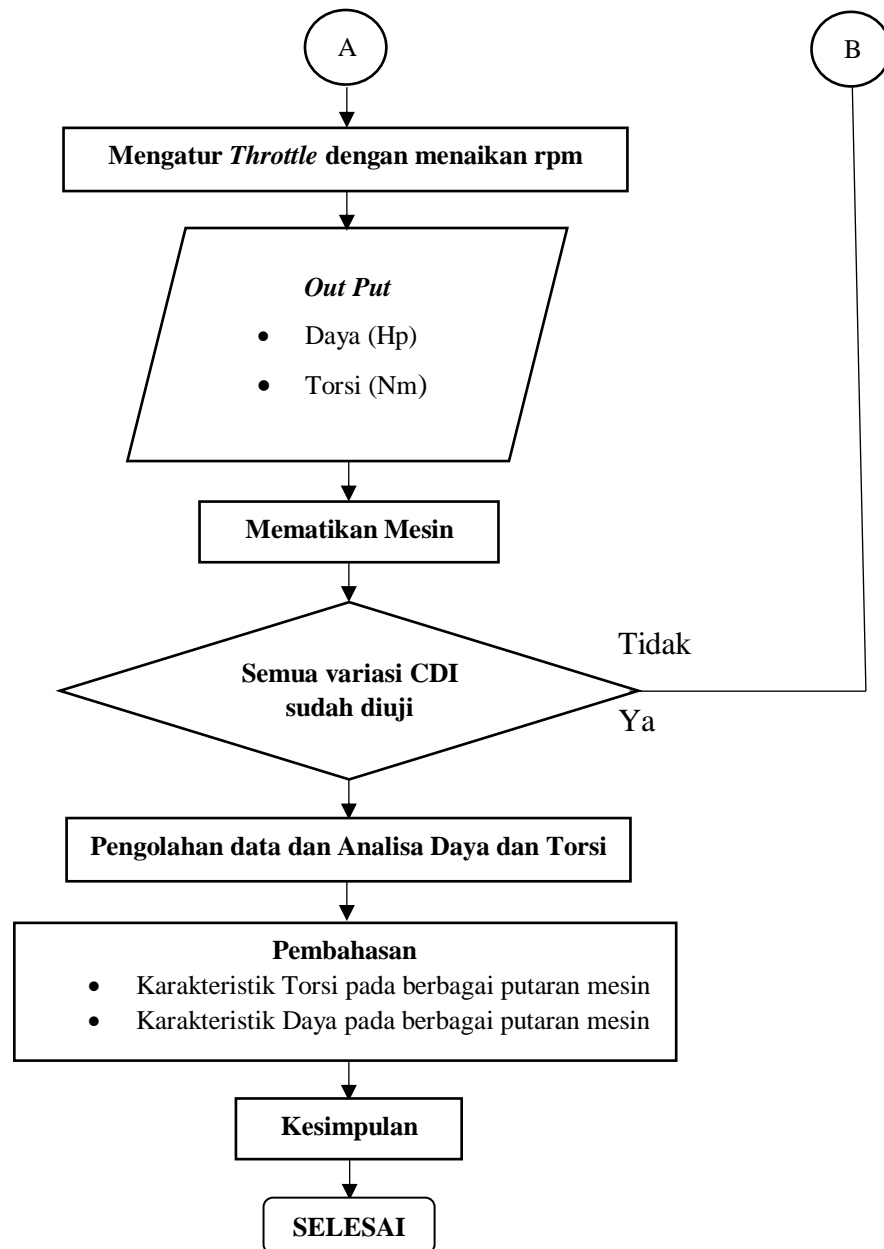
A

B

Mengatur Throttle dengan menaikan rpm

Out Put
- Daya (Hp)
- Torsi (Nm)

Mematikan Mesin

Semua variasi CDI sudah diuji

Tidak

Ya

Pengolahan data dan Analisa Daya dan Torsi

Pembahasan
- Karakteristik Torsi pada berbagai putaran mesin
- Karakteristik Daya pada berbagai putaran mesin

Kesimpulan

SELESAI